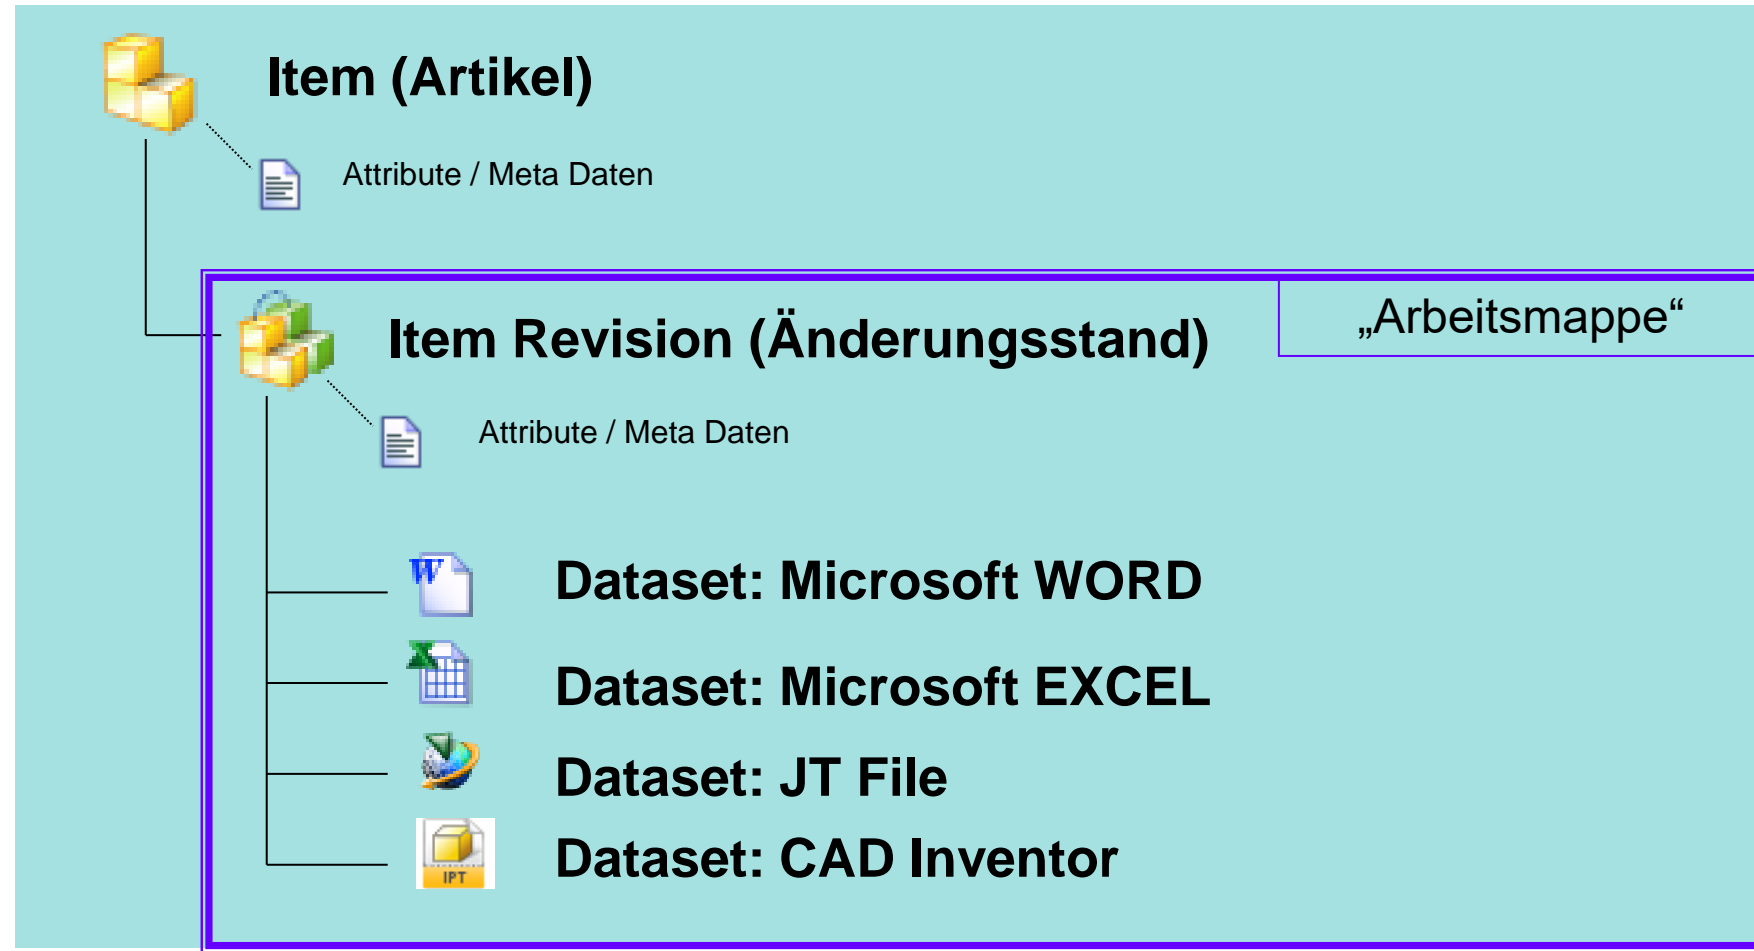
Item (Artikel)

Attribute / Meta Daten

Item Revision (Änderungsstand)

„Arbeitsmappe“

Attribute / Meta Daten

Dataset: Microsoft WORD

Dataset: Microsoft EXCEL

Dataset: JT File

IPT

Dataset: CAD Inventor